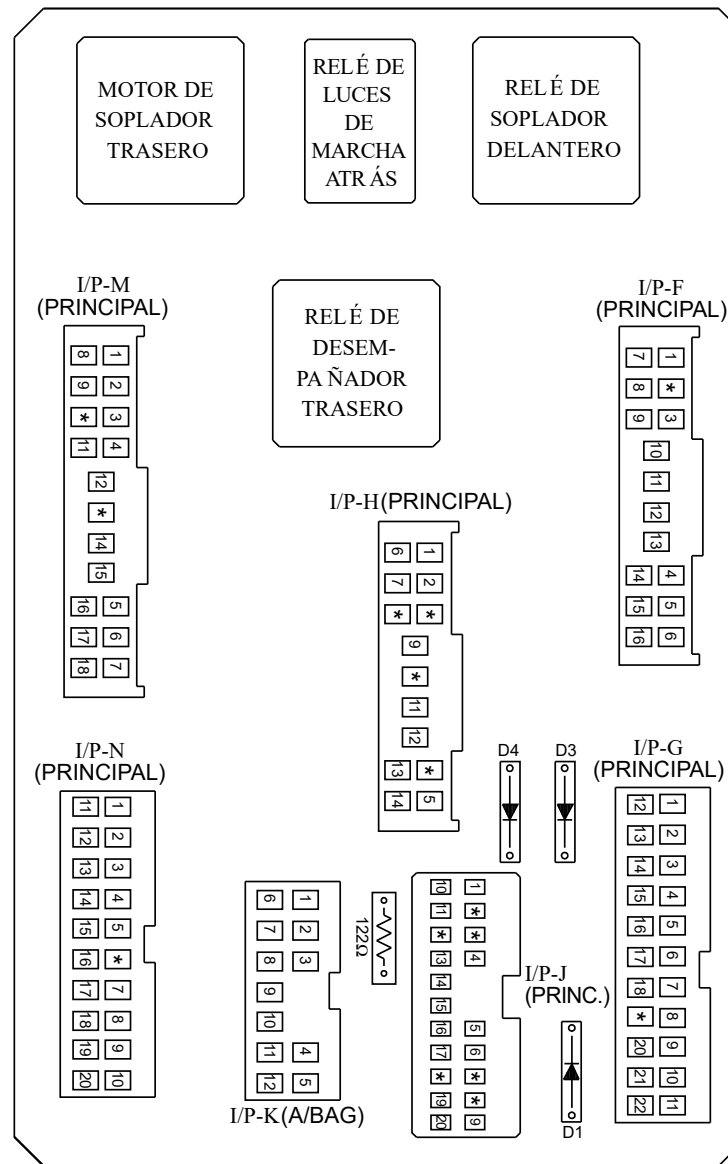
MOTOR DE SOPLADOR TRASERO

RELÉ DE LUCES DE MARCHA ATRÁS

RELÉ DE SOPLADOR DELANTERO

I/P-M (PRINCIPAL)

RELÉ DE DESEMPAÑADOR TRASERO

I/P-F (PRINCIPAL)

8 1
9 2
* 3
11 4
12
*
14
15
16 5
17 6
18 7

7 1
8 *
9 3
10
11
12
13
14 4
15 5
16 6

I/P-H(PRINCIPAL)

6 1
7 2
* *
9
*
11
12
13 *
14 5

I/P-N (PRINCIPAL)

11 1
12 2
13 3
14 4
15 5
16 *
17 7
18 8
19 9
20 10

D4 D3

I/P-G (PRINCIPAL)

12 1
13 2
14 3
15 4
16 5
17 6
18 7
* 8
20 9
21 10
22 11

6 1
7 2
8 3
9
10
11 4
12 5

I/P-K(A/BAG)

122Ω

10 1
11 *
* *
13 4
14
15
16 5
17 6
* *
19 *
20 9

I/P-J (PRINC.)

D1